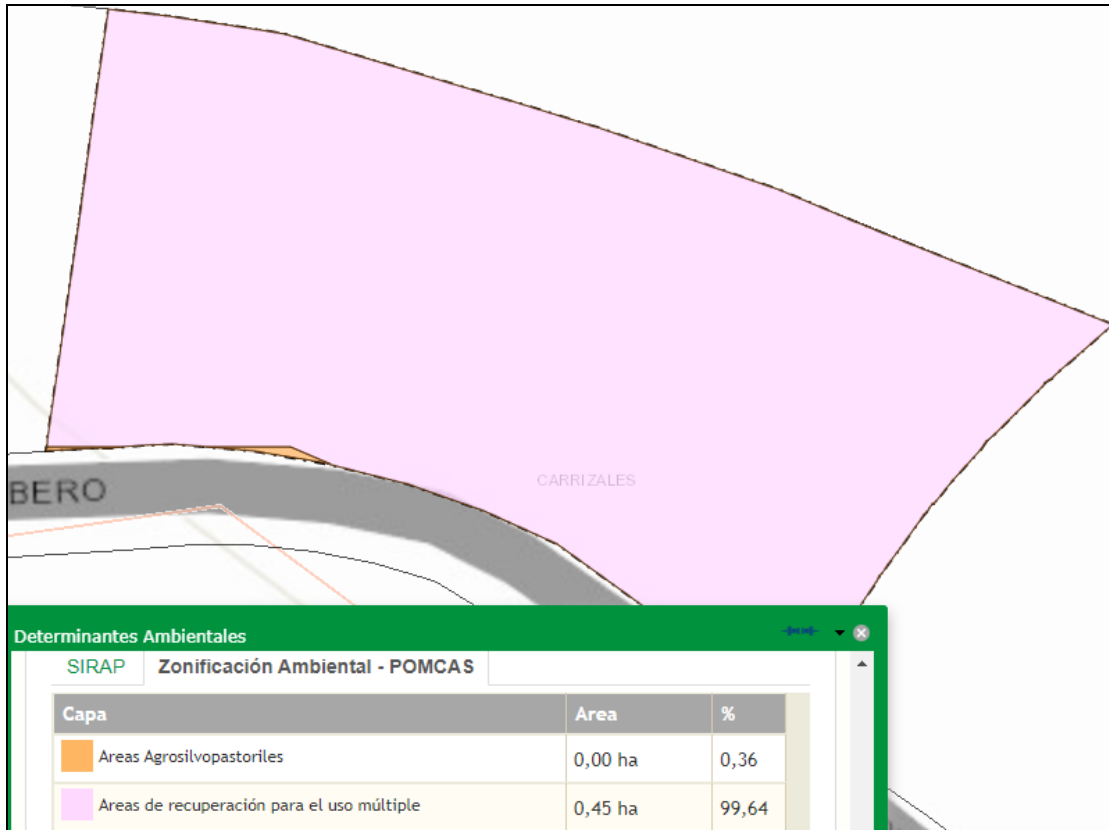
BERO

CARRIZALES

Determinantes Ambientales

SIRAP

Zonificación Ambiental - POMCAS

| Capa | Area | % |
|---|---|---|
| Areas Agrosilvopastoriles | 0,00 ha | 0,36 |
| Areas de recuperación para el uso múltiple | 0,45 ha | 99,64 |